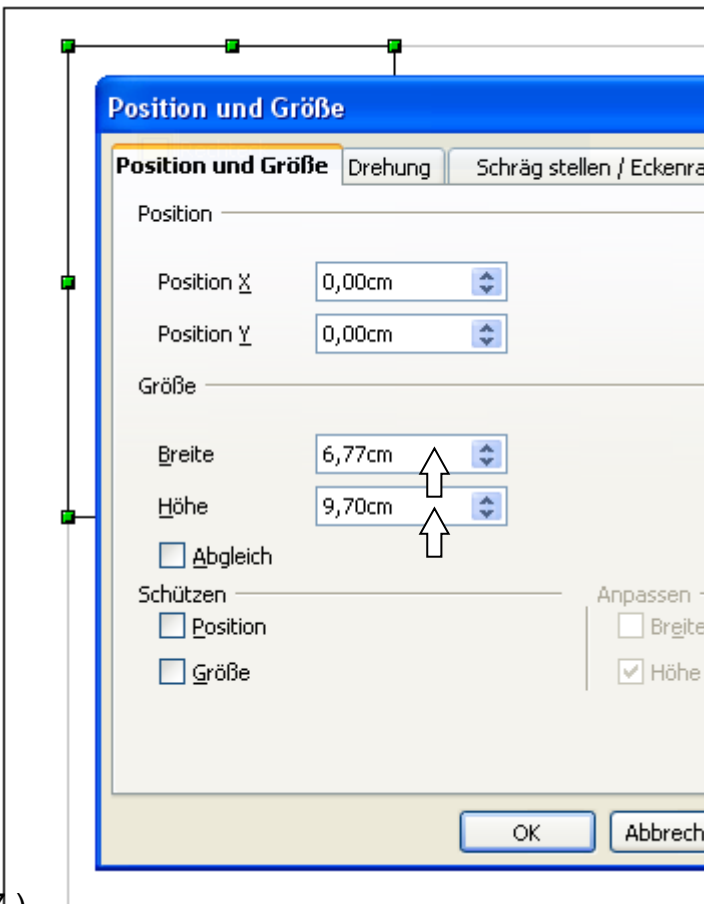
Position und Größe

Position und Größe | Drehung | Schräg stellen / Eckenra

Position

Position X 0,00cm

Position Y 0,00cm

Größe

Breite 6,77cm

Höhe 9,70cm

Abgleich

Schützen

Position

Größe

Anpassen

Breite

Höhe

OK

Abbrech